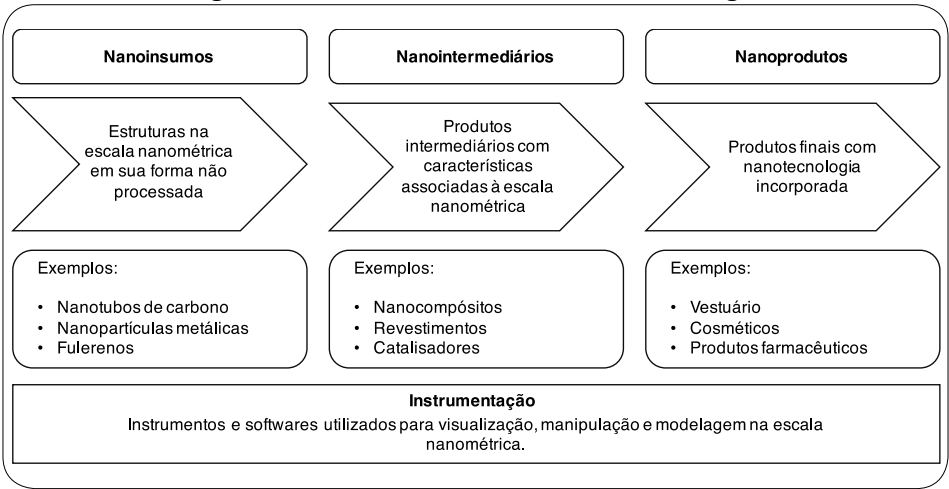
Nanoinsumos

Nanointermediários

Nanoprodutos

Estruturas na escala nanométrica em sua forma não processada

Produtos intermediários com características associadas à escala nanométrica

Produtos finais com nanotecnologia incorporada

Exemplos:

- Nanotubos de carbono
- Nanopartículas metálicas
- Fulerenos

Exemplos:

- Nanocompósitos
- Revestimentos
- Catalisadores

Exemplos:

- Vestuário
- Cosméticos
- Produtos farmacêuticos

Instrumentação

Instrumentos e softwares utilizados para visualização, manipulação e modelagem na escala nanométrica.